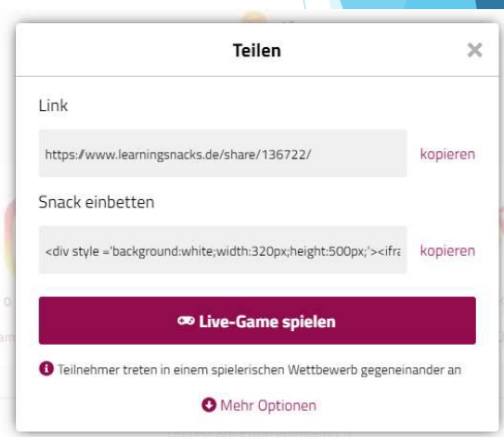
Teilen

×

Link

https://www.learningsnacks.de/share/136722/

kopieren

Snack einbetten

<div style ='background:white;width:320px;height:500px;'><ifra

kopieren

Live-Game spielen

Teilnehmer treten in einem spielerischen Wettbewerb gegeneinander an

Mehr Optionen